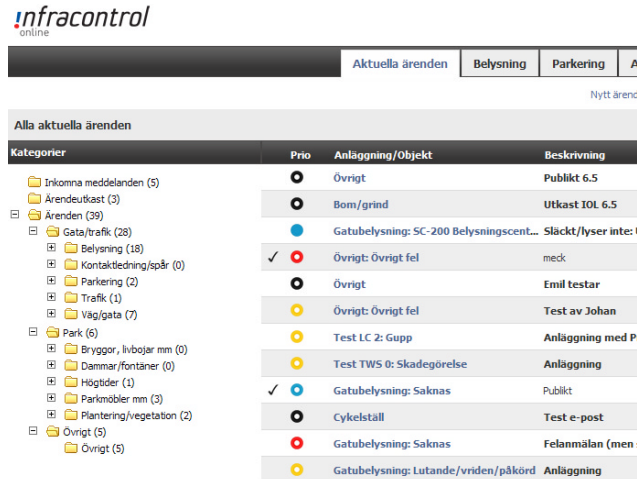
infracontrol
online

Aktuella ärenden | Belysning | Parkering | A

Nytt ärend

Alla aktuella ärenden

Kategorier

Inkomna meddelanden (5)
Ärendeutkast (3)
Ärenden (39)
Gata/trafik (28)
Belysning (18)
Kontaktledning/spår (0)
Parkering (2)
Trafik (1)
Väg/gata (7)
Park (6)
Bryggor, livbojar mm (0)
Dammar/fontäner (0)
Högtider (1)
Parkmöbler mm (3)
Plantering/vegetation (2)
Övrigt (5)
Övrigt (5)

| | Prio | Anläggning/Objekt | Beskrivning |
|---|---|---|---|
| | | Övrigt | Publikt 6.5 |
| | | Bom/grind | Utkast IOL 6.5 |
| | | Gatubelysning: SC-200 Belysningscent... | Släckt/lyser inte: |
| ✓ | | Övrigt: Övrigt fel | meck |
| | | Övrigt | Emil testar |
| | | Övrigt: Övrigt fel | Test av Johan |
| | | Test LC 2: Gupp | Anläggning med P |
| | | Test TWS 0: Skadegörelse | Anläggning |
| ✓ | | Gatubelysning: Saknas | Publikt |
| | | Cykelställ | Test e-post |
| | | Gatubelysning: Saknas | Felanmälan (men |
| | | Gatubelysning: Lutande/vriden/påkörd | Anläggning |